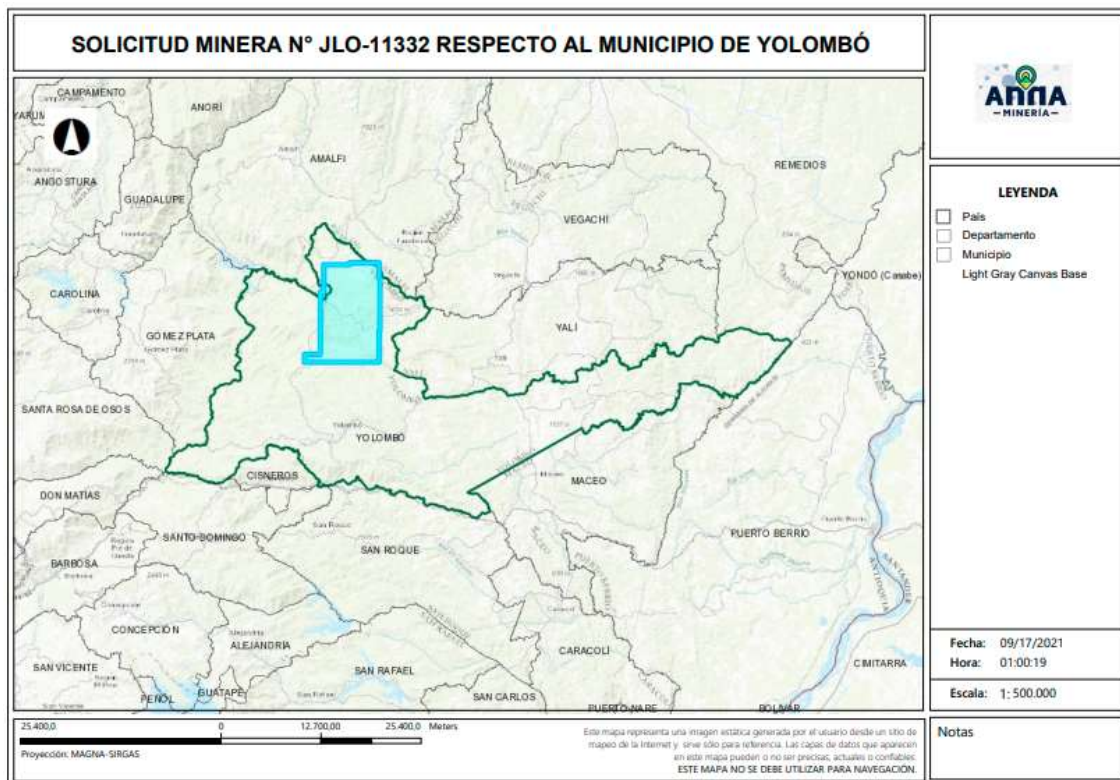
SOLICITUD MINERA N° JLO-11332 RESPECTO AL MUNICIPIO DE YOLOMBÓ

CAMPAMENTO
ANORÍ
YARUMAL
ANGOSTURA
AMALFI
REMEDIOS
GUADALUPE
VEGACHI
CAROLINA
YONDO (Casabe)
GOMEZ PLATA
YALI
SANTA ROSA DE OSOS
YOLOMBO
CISNEROS
MACEO
DON MATIAS
SANTO DOMINGO
SAN ROQUE
PUERTO BERRIO
BARBOSA
CONCEPCION
ALEJANDRIA
CARACOLI
SAN VICENTE
SAN RAFAEL
CIMITARRA
PEÑOL
GUATAPE
SAN CARLOS
PUERTO NARE
BOLIVAR

ANNA MINERÍA

LEYENDA
País
Departamento
Municipio
Light Gray Canvas Base

Fecha: 09/17/2021
Hora: 01:00:19
Escala: 1: 500.000

25.400,0 0 12.700,00 25.400,0 Meters
Proyección: MAGNA-SIRGAS

Este mapa representa una imagen estática generada por el usuario desde un sitio de mapeo de la Internet y sirve sólo para referencia. Las capas de datos que aparecen en este mapa pueden o no ser precisas, actuales o confiables.
ESTE MAPA NO SE DEBE UTILIZAR PARA NAVEGACIÓN.

Notas